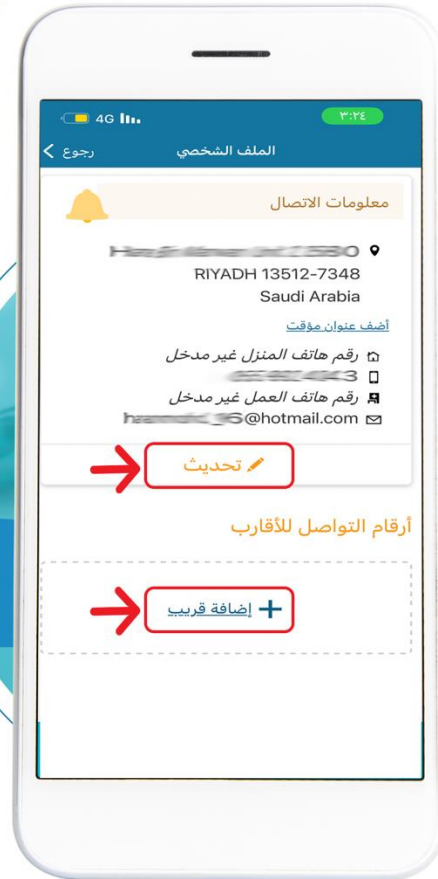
4G ٣:٢٤

رجوع الملف الشخصي

معلومات الاتصال

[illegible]

RIYADH 13512-7348

Saudi Arabia

أضف عنوان مؤقت

رقم هاتف المنزل غير مدخل

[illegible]

رقم هاتف العمل غير مدخل

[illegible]@hotmail.com

تحديث

أرقام التواصل للأقارب

إضافة قريب